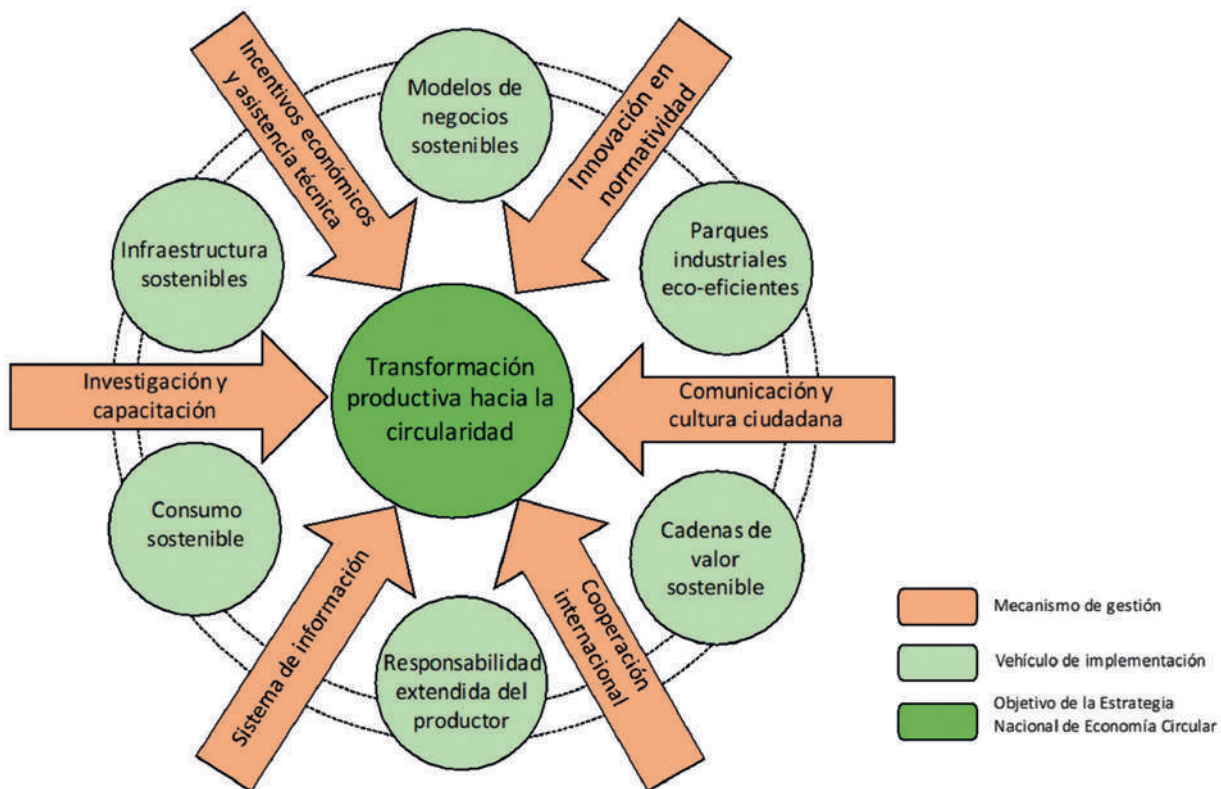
Incentivos económicos y asistencia técnica

Modelos de negocios sostenibles

Innovación en normatividad

Infraestructura sostenibles

Parques industriales eco-eficientes

Investigación y capacitación

Transformación productiva hacia la circularidad

Comunicación y cultura ciudadana

Consumo sostenible

Cadenas de valor sostenible

Sistema de información

Responsabilidad extendida del productor

Cooperación internacional

Mecanismo de gestión

Vehículo de implementación

Objetivo de la Estrategia Nacional de Economía Circular